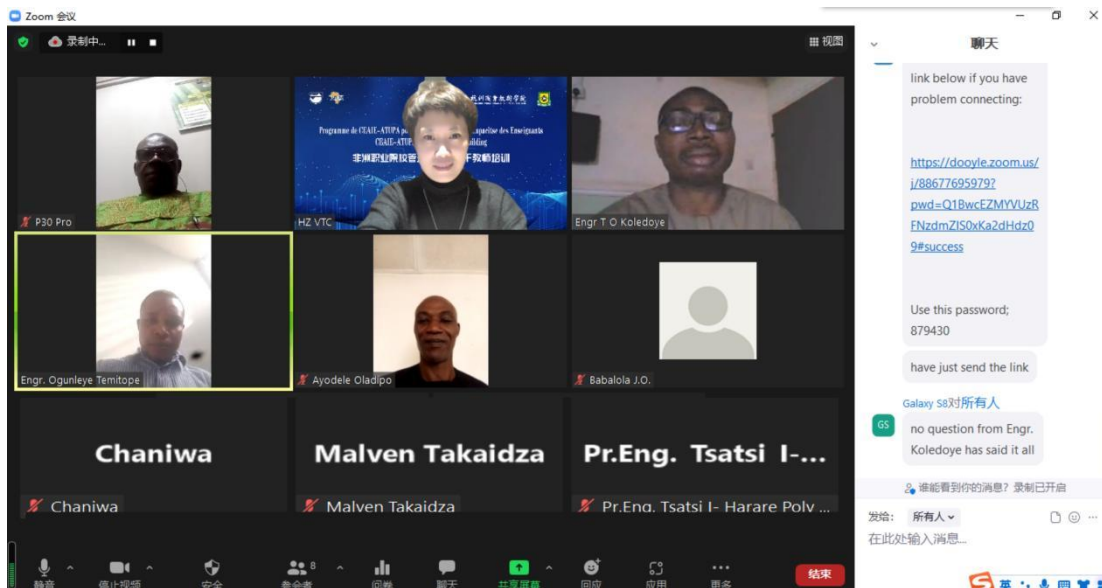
Zoom 会议

录制中...

视图

聊天

link below if you have problem connecting:

https://dooyle.zoom.us/j/88677695979?pwd=Q1BwcEZMYVUzRFNzdmZlS0xKa2dHdz09#success

Use this password; 879430

have just send the link

Galaxy S8对所有人

GS

no question from Engr. Koledoye has said it all

谁能看到你的消息？录制已开启

发给: 所有人

在此处输入消息...

Programme de CEAIE-ATUPA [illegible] Enseignants

非洲职业院校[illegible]教师培训

P30 Pro

HZ VTC

Engr T O Koledoye

Engr. Ogunleye Temitope

Ayodele Oladipo

Babalola J.O.

Chaniwa

Malven Takaidza

Pr.Eng. Tsatsi I-...

Chaniwa

Malven Takaidza

Pr.Eng. Tsatsi I- Harare Poly ...

静音

停止视频

安全

参会者 8

投票

聊天

共享屏幕

回应

应用

更多

结束